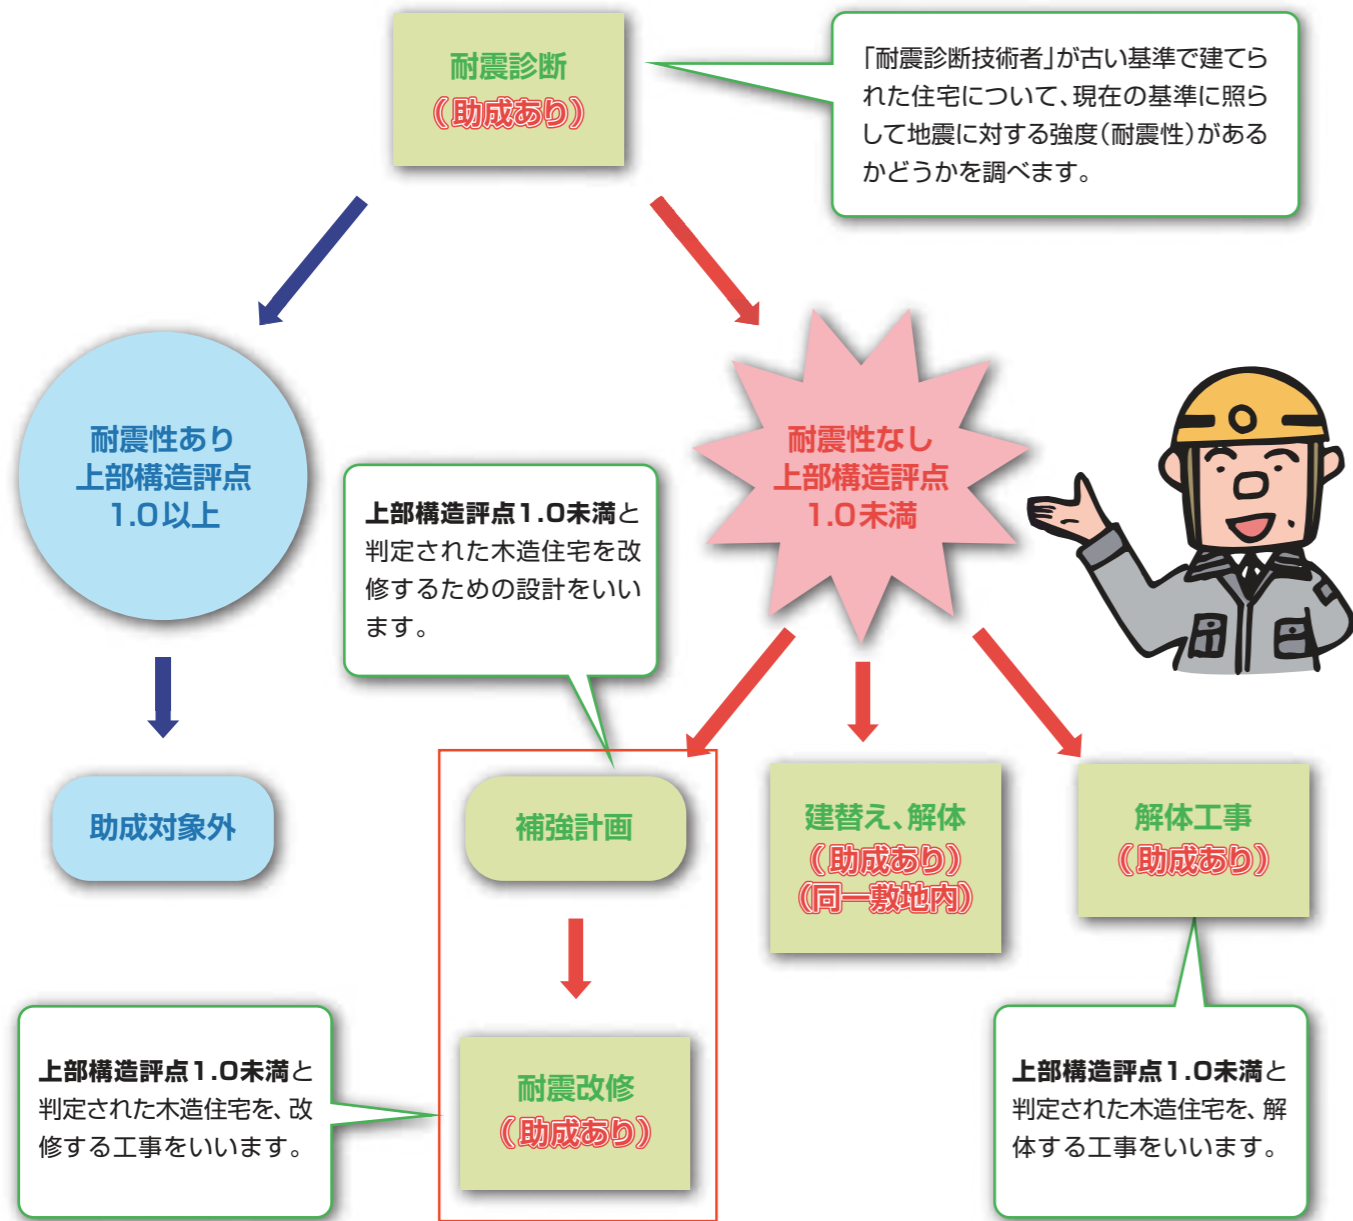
耐震診断
（助成あり）

「耐震診断技術者」が古い基準で建てられた住宅について、現在の基準に照らして地震に対する強度（耐震性）があるかどうかを調べます。

耐震性あり
上部構造評点
1.0以上

助成対象外

耐震性なし
上部構造評点
1.0未満

上部構造評点1.0未満と判定された木造住宅を改修するための設計をいいます。

補強計画

耐震改修
（助成あり）

上部構造評点1.0未満と判定された木造住宅を、改修する工事をいいます。

建替え、解体
（助成あり）
（同一敷地内）

解体工事
（助成あり）

上部構造評点1.0未満と判定された木造住宅を、解体する工事をいいます。